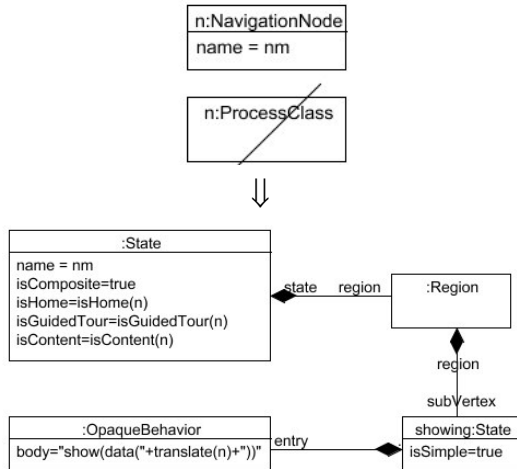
n:NavigationNode

name = nm

n:ProcessClass

$\Downarrow$

:State

name = nm
isComposite=true
isHome=isHome(n)
isGuidedTour=isGuidedTour(n)
isContent=isContent(n)

state

region

:Region

region

subVertex

:OpaqueBehavior

body="show(data("+translate(n)+"))"

entry

showing:State

isSimple=true